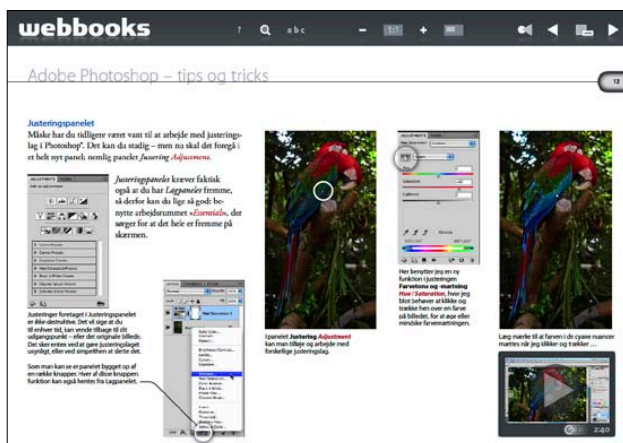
webbooks ? abc 1/1

Adobe Photoshop – tips og tricks

12

Justeringspanelet
Måske har du tidligere været vant til at arbejde med justeringslag i Photoshop®. Det kan du stadig – men nu skal det foregå i et helt nyt panel; nemlig panelet Justering Adjustments.

Justeringspanelet kræver faktisk også at du har Lagpanelet fremme, så derfor kan du lige så godt benytte arbejdsrummet »Essentials«, der sørger for at det hele er fremme på skærmen.

Justeringer foretaget i Justeringspanelet er ikke-destruktive. Det vil sige at du til enhver tid, kan vende tilbage til dit udgangspunkt – eller dit originale billede. Det sker enten ved at gøre justeringslaget usynligt, eller ved simpelthen at slette det.

Som man kan se er panelet bygget op af en række knapper. Hver af disse knappers funktion kan også hentes fra Lagpanelet.

I panelet Justering Adjustment kan man tilføje og arbejde med forskellige justeringslag.

Her benytter jeg en ny funktion i Justeringen Farvetone og -mætning Hue / Saturation, hvor jeg blot behøver at klikke og trække hen over en farve på billedet, for at øge eller mindske farvemætningen.

Læg mærke til at farven i de cyane nuancer mættes når jeg klikker og trækker ...

2:40